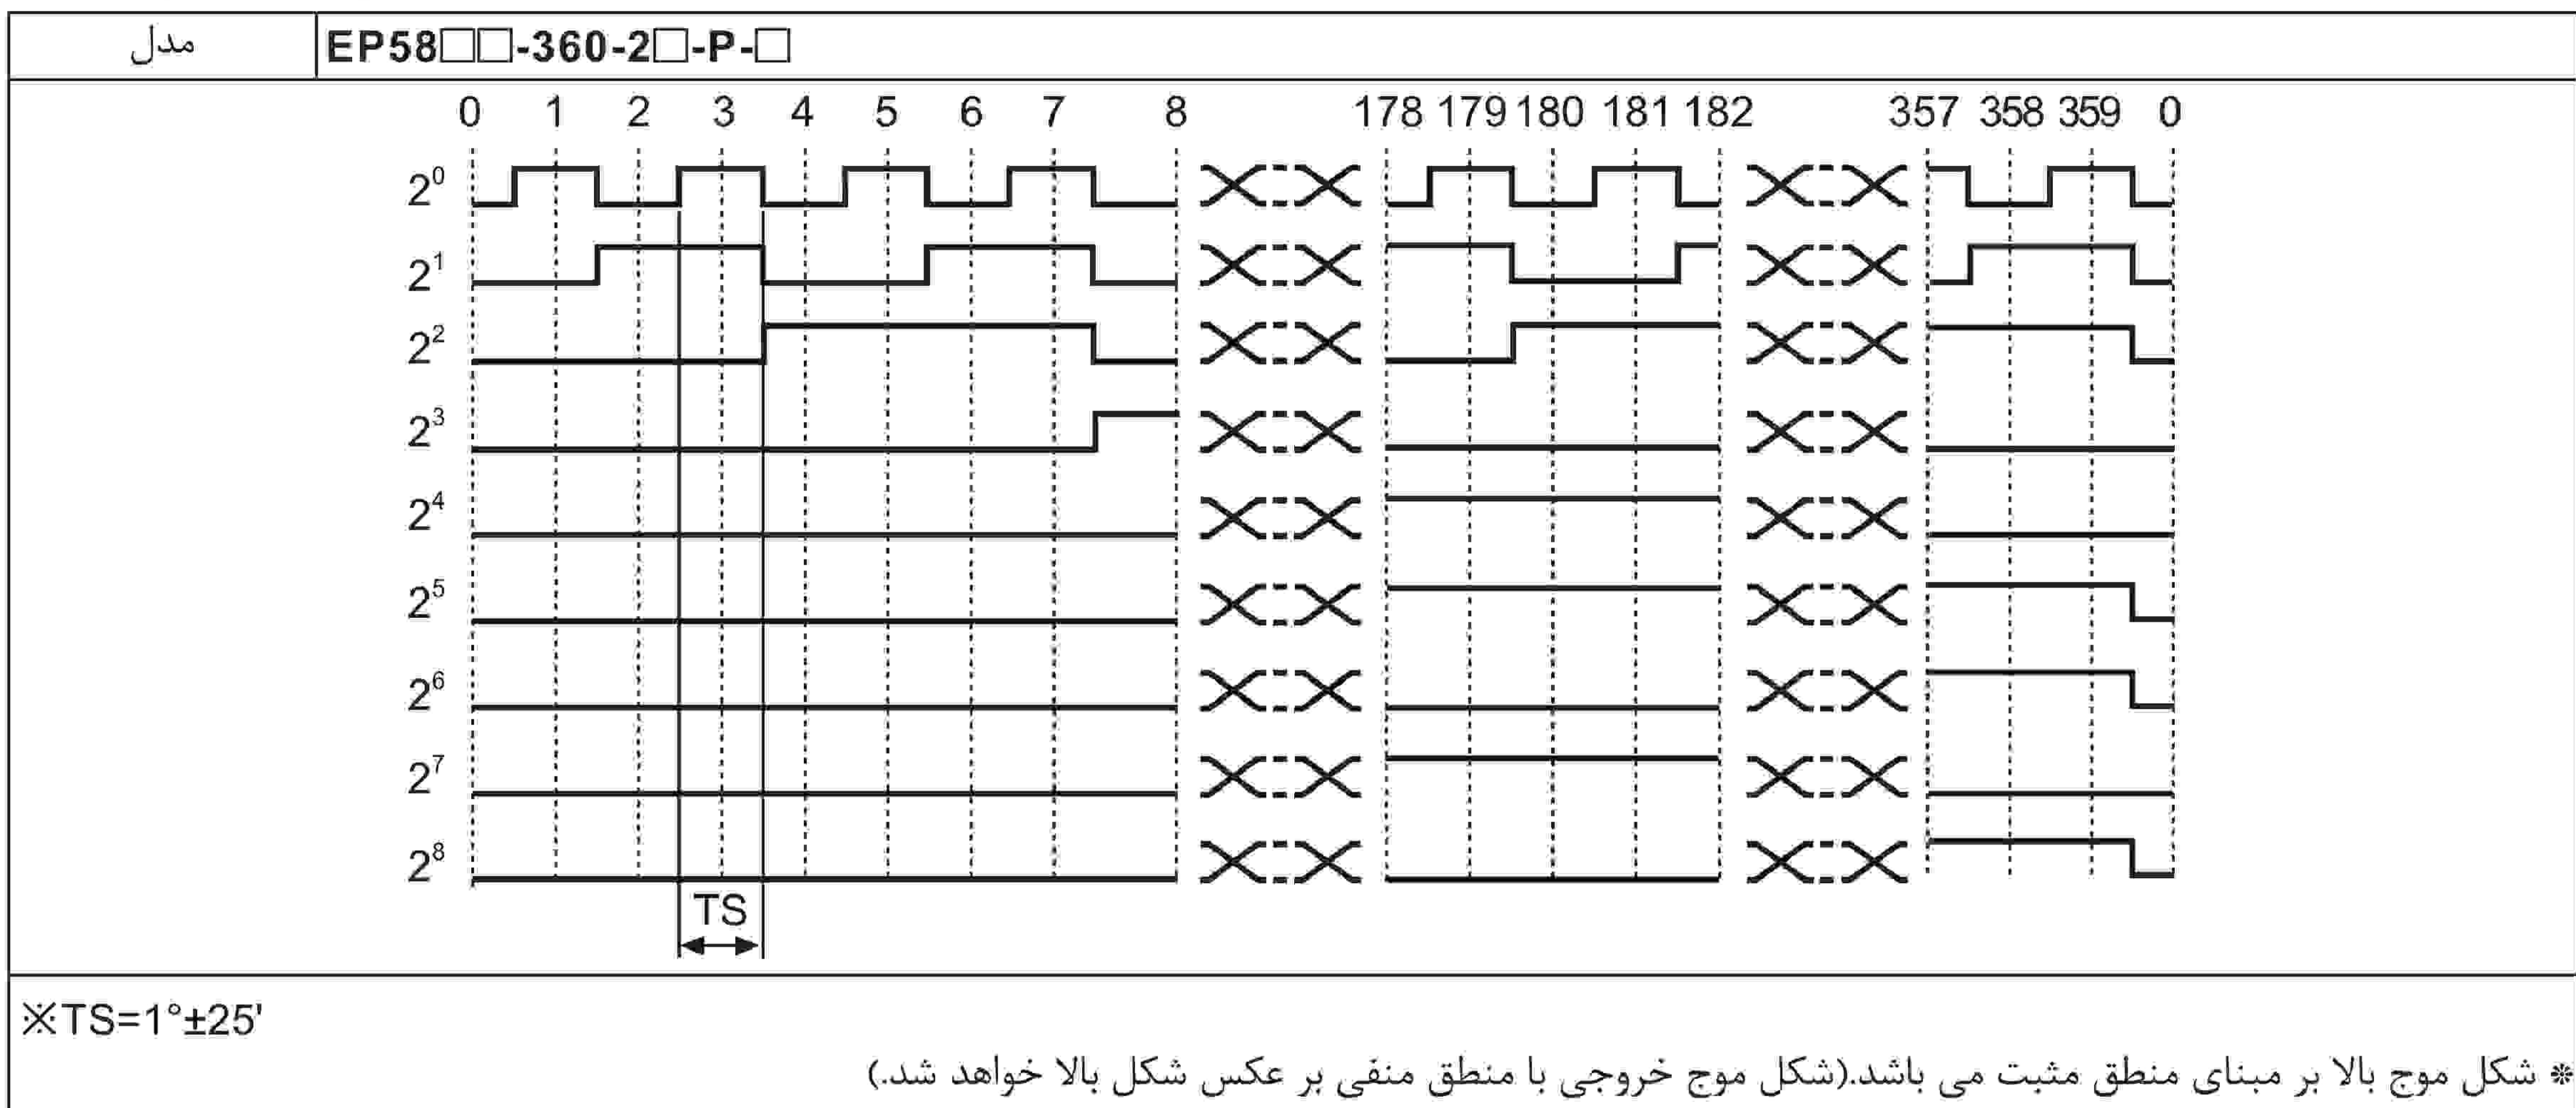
| مدل | EP58□□-360-2□-P-□ |
|---|---|

0 1 2 3 4 5 6 7 8 178 179 180 181 182 357 358 359 0

$2^0$
$2^1$
$2^2$
$2^3$
$2^4$
$2^5$
$2^6$
$2^7$
$2^8$

TS

※TS=1°±25'

* شکل موج بالا بر مبنای منطق مثبت می باشد.(شکل موج خروجی با منطق منفی بر عکس شکل بالا خواهد شد.)